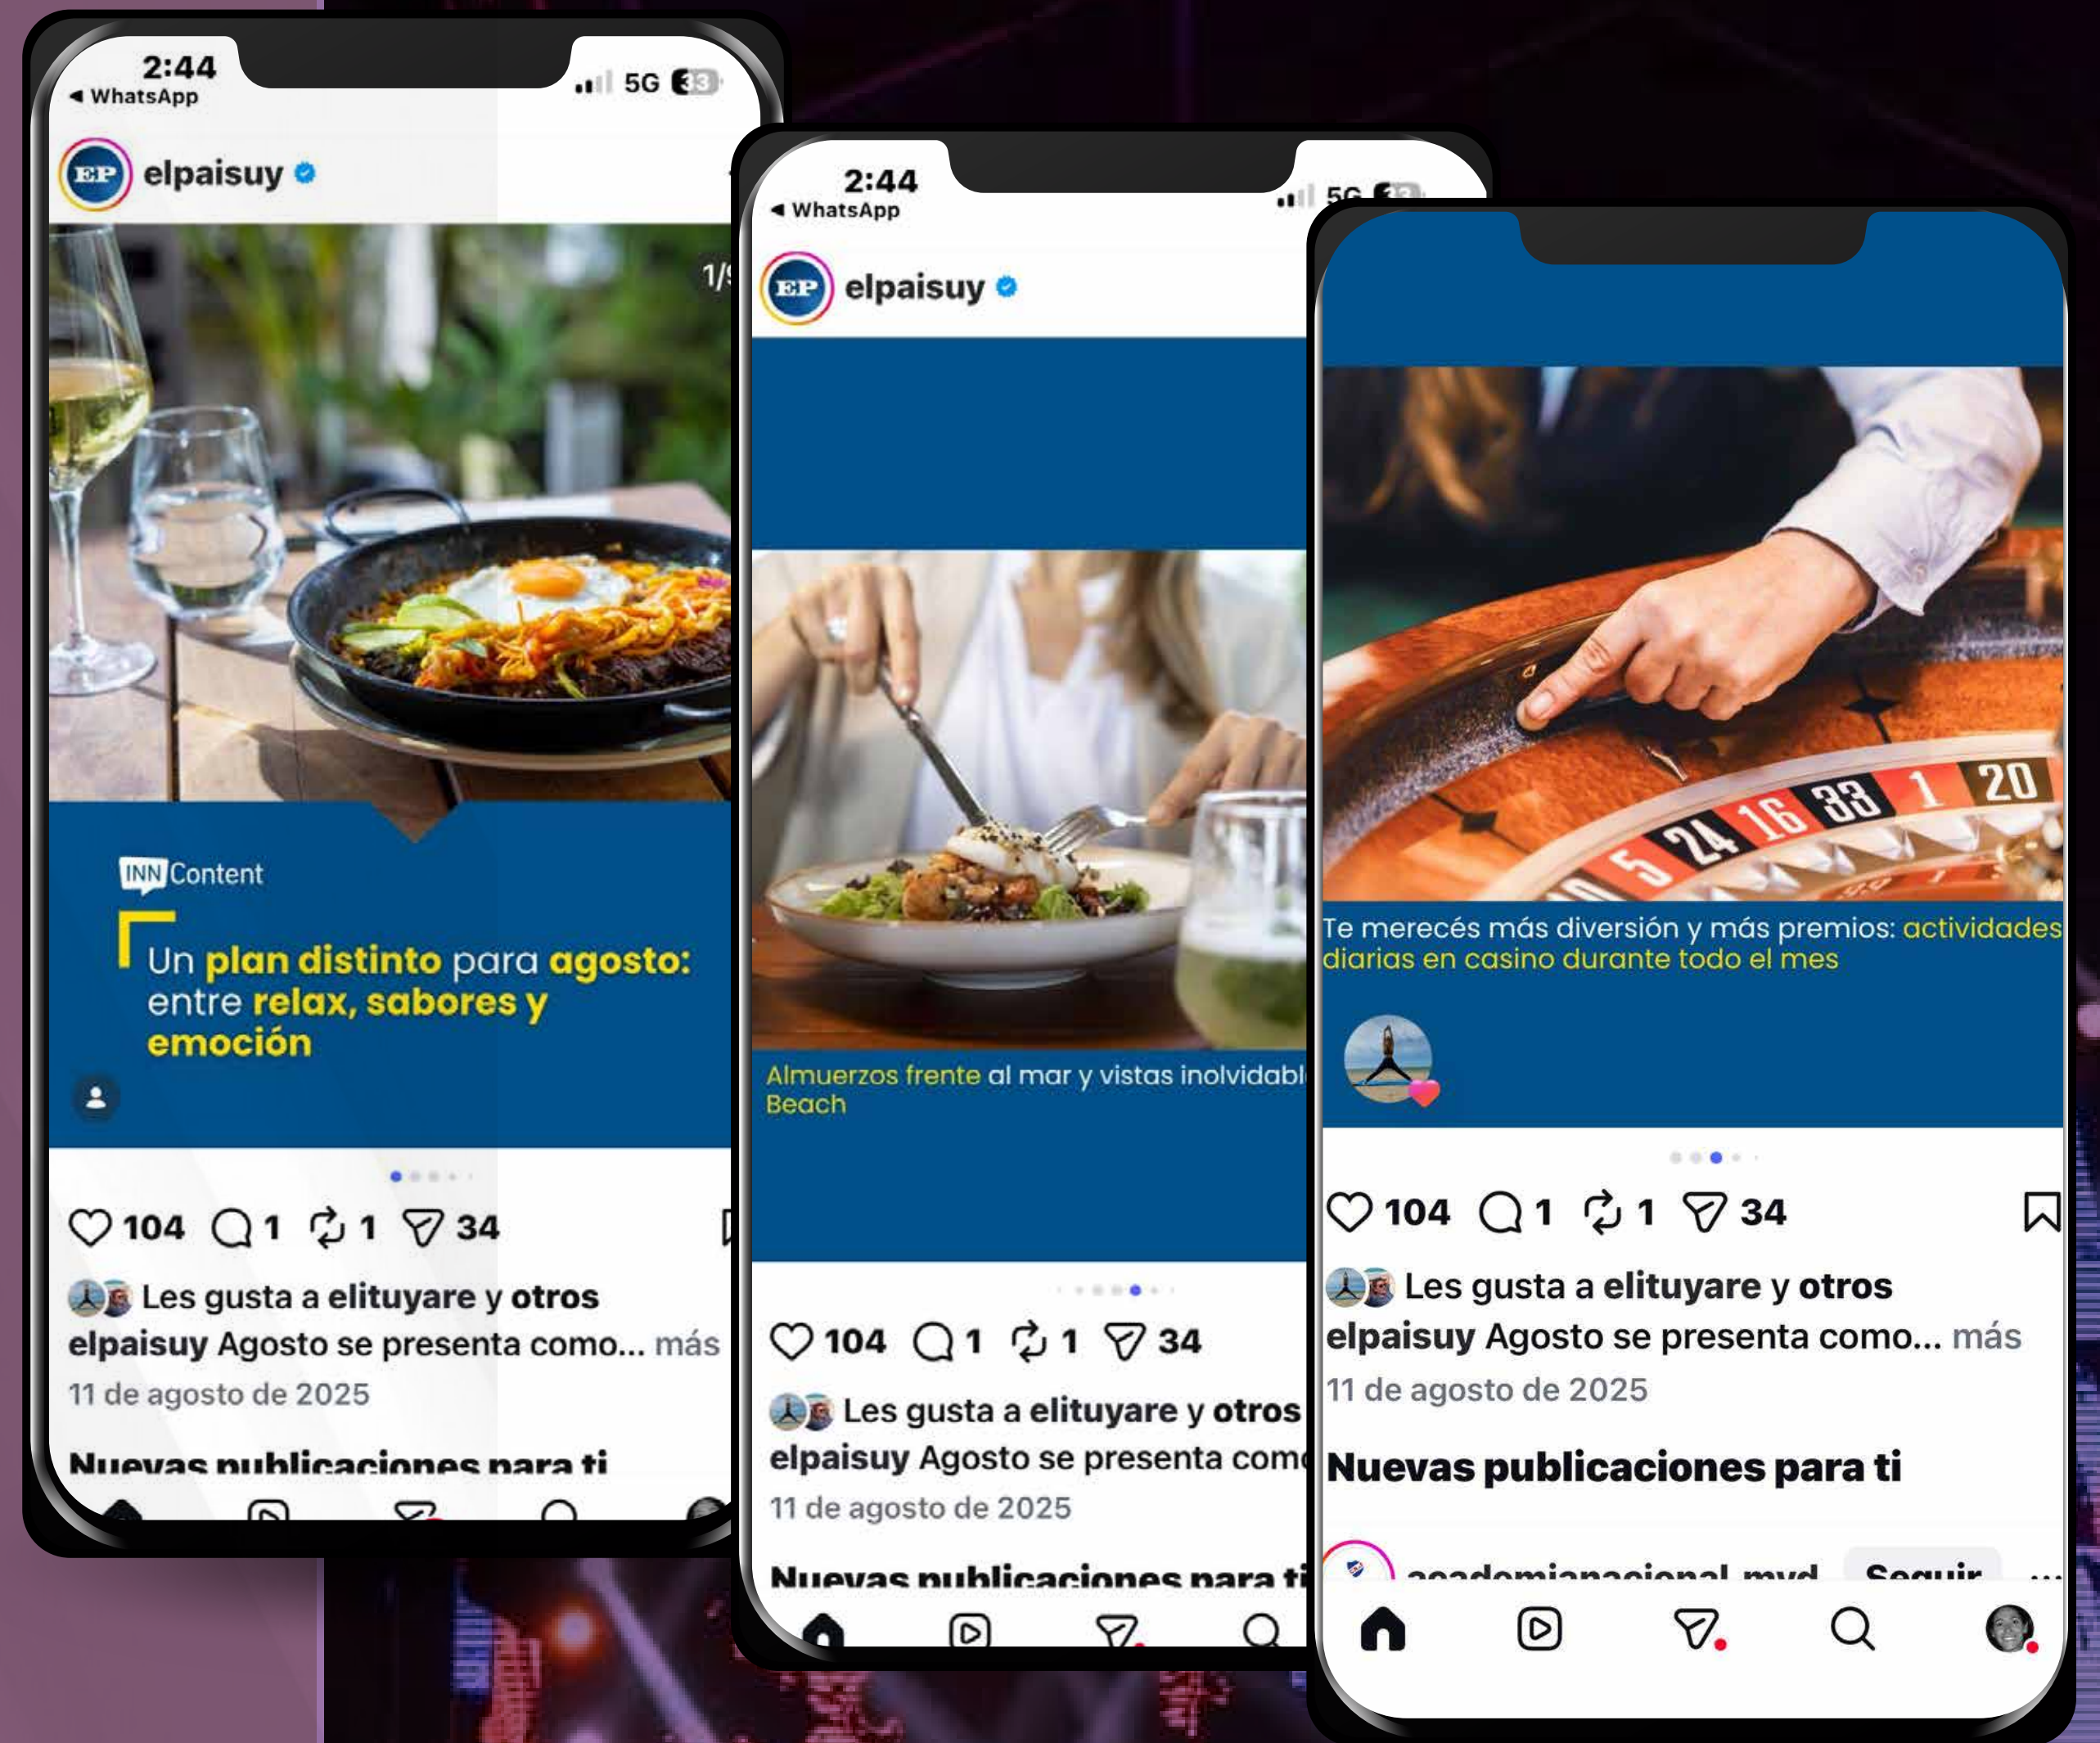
2:44
◀ WhatsApp
5G 33

EP elpaisuy

1/5

INN Content

Un plan distinto para agosto: entre relax, sabores y emoción

104 1 1 34

Les gusta a elituyare y otros
elpaisuy Agosto se presenta como... más
11 de agosto de 2025

Nuevas publicaciones para ti

2:44
◀ WhatsApp
5G 33

EP elpaisuy

Almuerzos frente al mar y vistas inolvidabl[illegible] Beach

104 1 1 34

Les gusta a elituyare y otros
elpaisuy Agosto se presenta com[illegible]
11 de agosto de 2025

Nuevas publicaciones para ti

Te merecés más diversión y más premios: actividades diarias en casino durante todo el mes

104 1 1 34

Les gusta a elituyare y otros
elpaisuy Agosto se presenta como... más
11 de agosto de 2025

Nuevas publicaciones para ti

academianacional_mvd Seguir ...